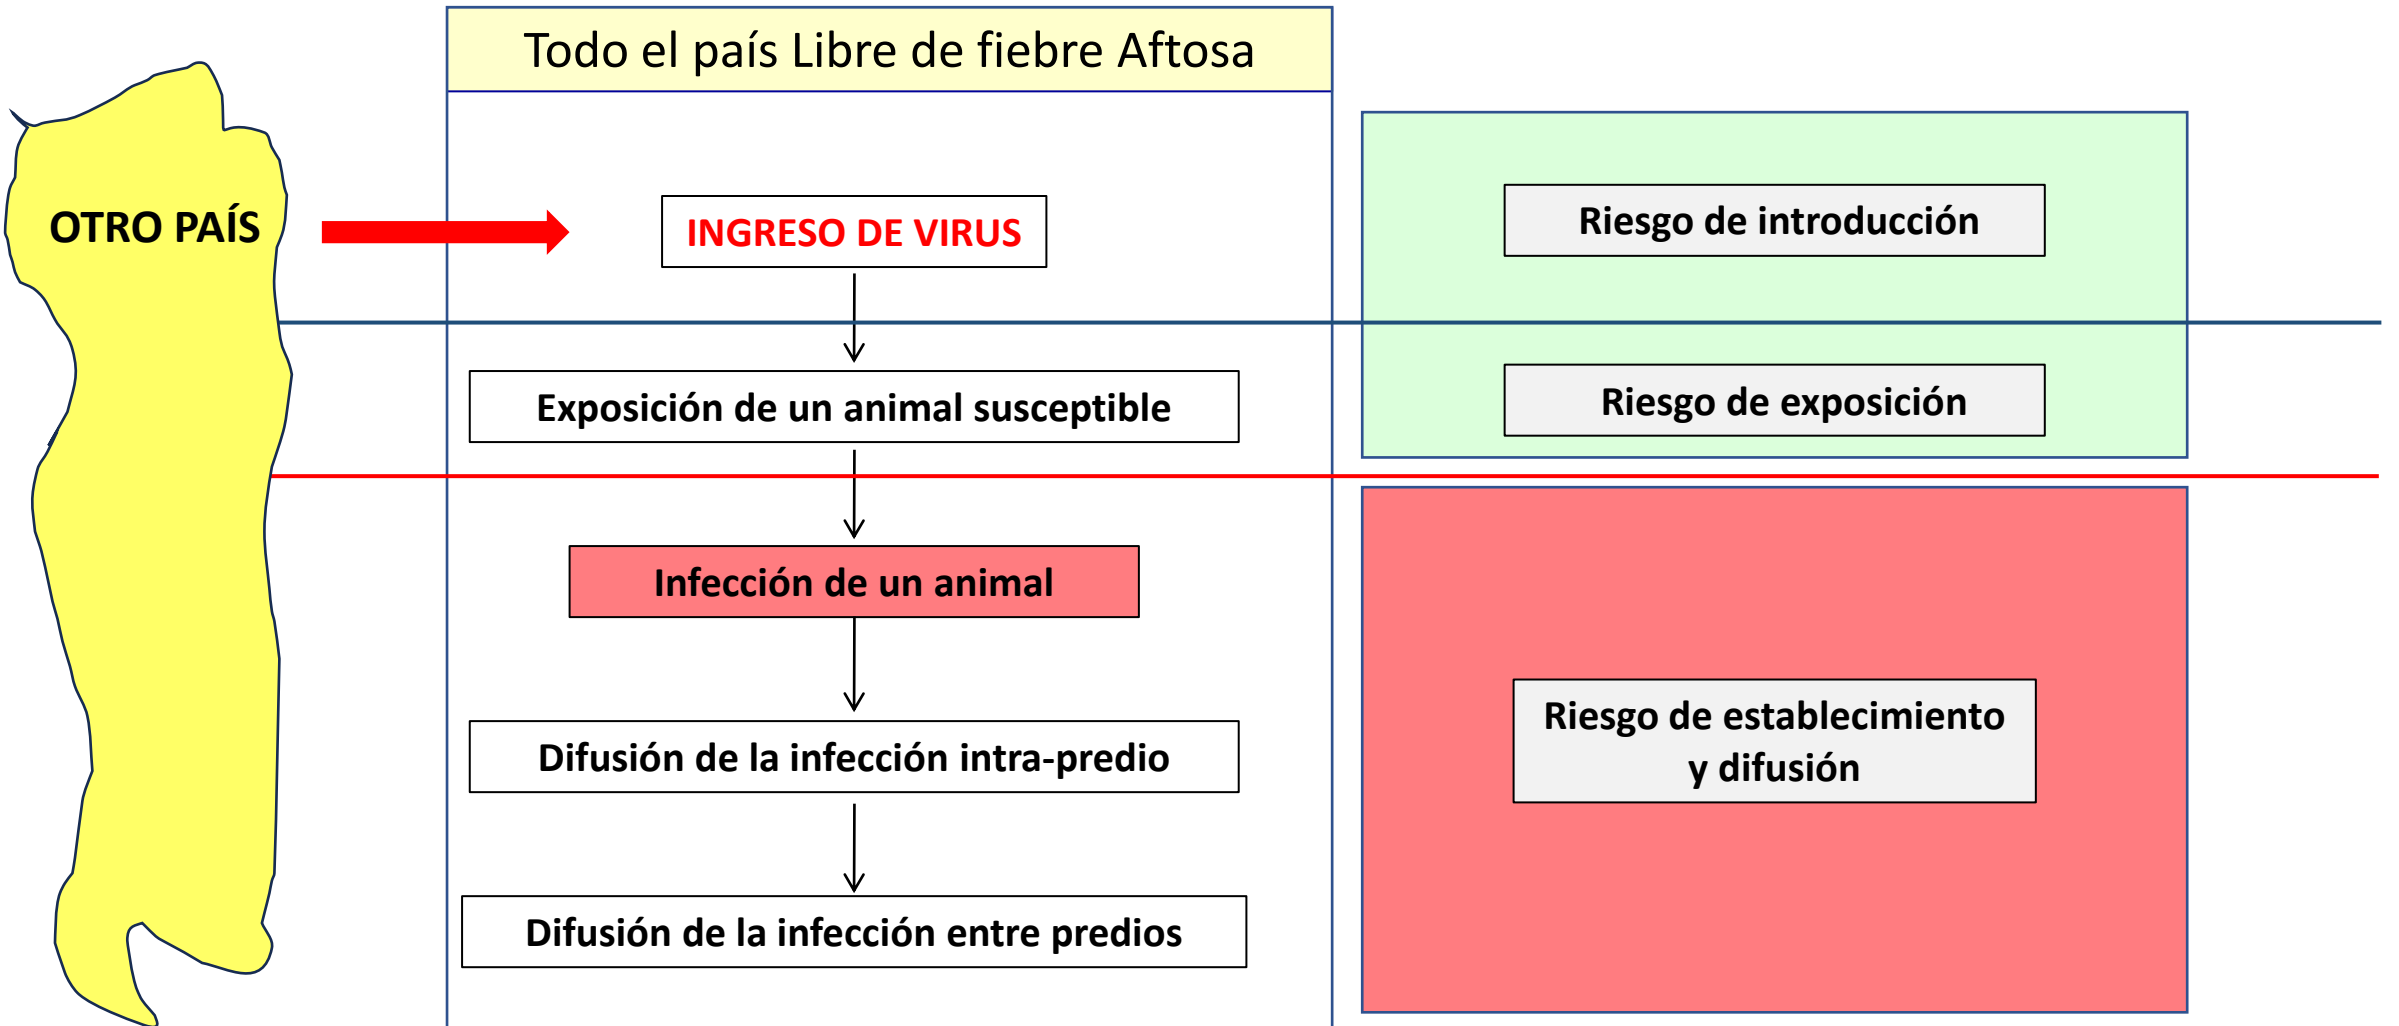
OTRO PAÍS

Todo el país Libre de fiebre Aftosa

INGRESO DE VIRUS

Exposición de un animal susceptible

Infección de un animal

Difusión de la infección intra-predio

Difusión de la infección entre predios

Riesgo de introducción

Riesgo de exposición

Riesgo de establecimiento y difusión